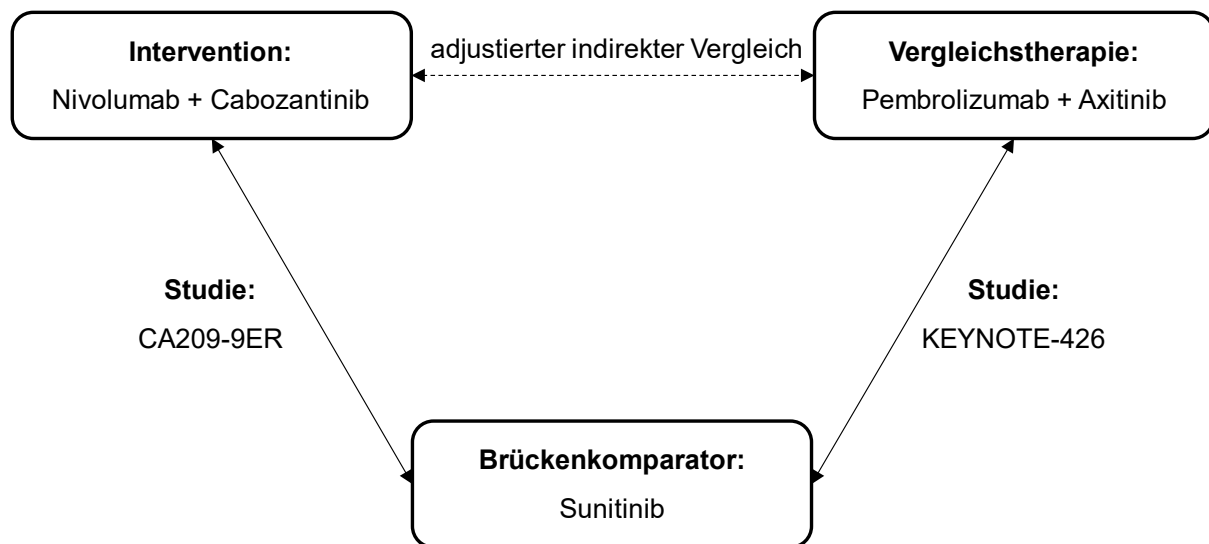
**Intervention:**
Nivolumab + Cabozantinib

adjustierter indirekter Vergleich

**Vergleichstherapie:**
Pembrolizumab + Axitinib

**Studie:**
CA209-9ER

**Studie:**
KEYNOTE-426

**Brückenkomparator:**
Sunitinib